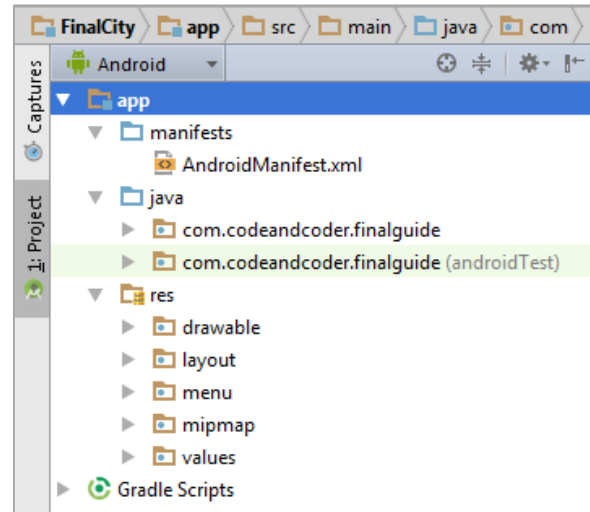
FinalCity app src main java com

Captures

1: Project

Android

app
manifests
AndroidManifest.xml
java
com.codeandcoder.finalguide
com.codeandcoder.finalguide (androidTest)
res
drawable
layout
menu
mipmap
values
Gradle Scripts